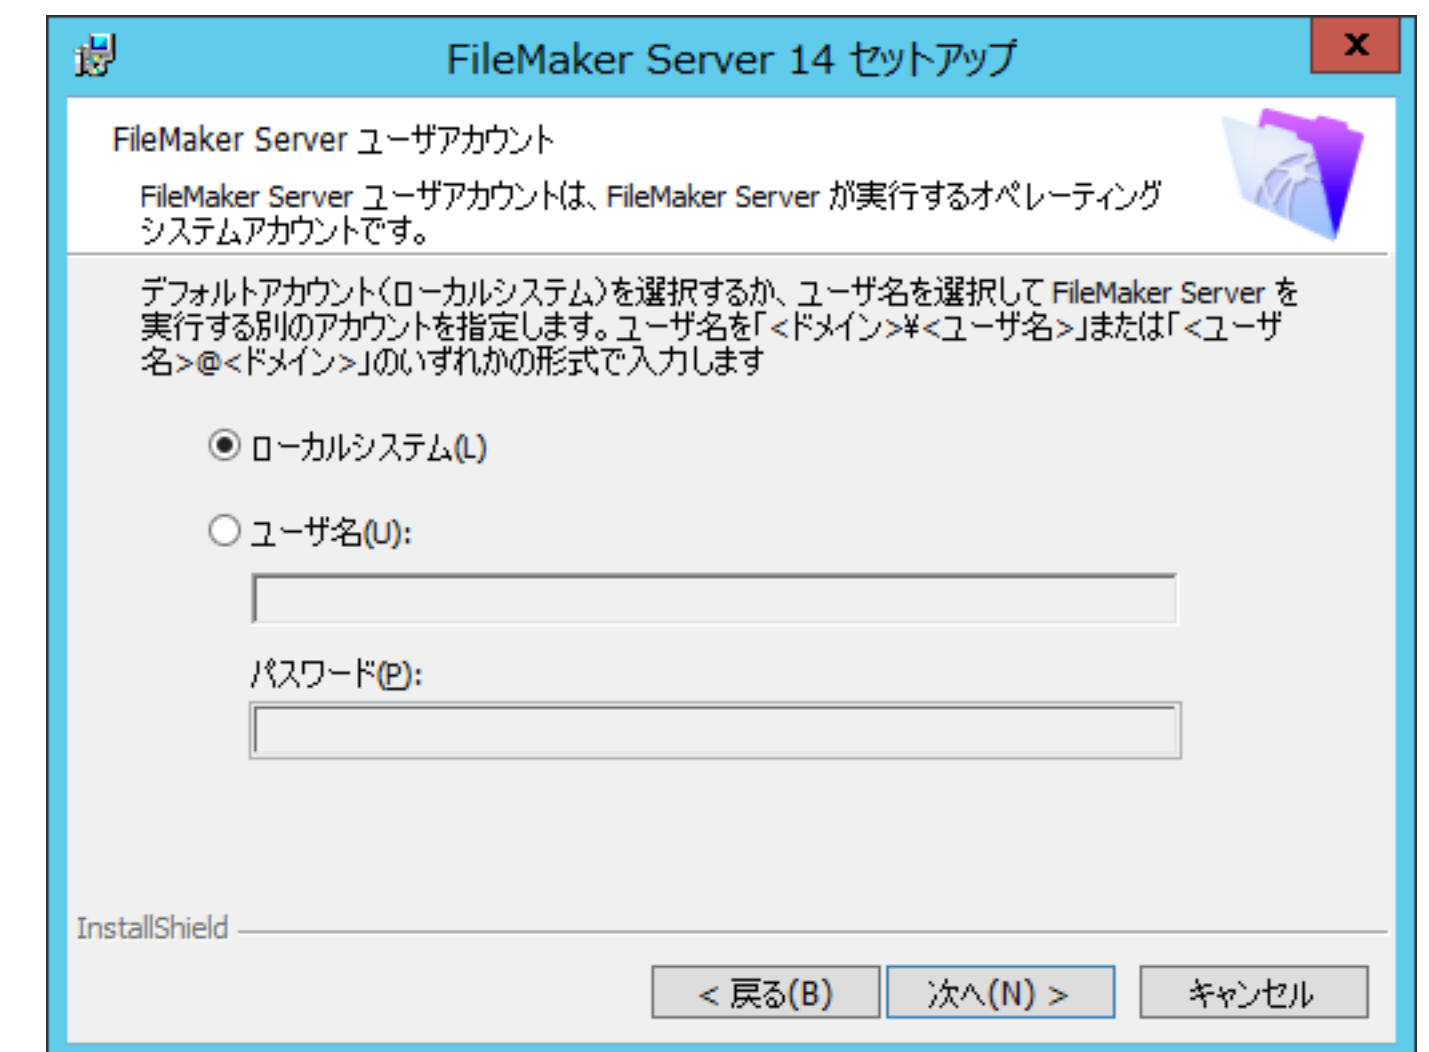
FileMaker Server 14 セットアップ

X

FileMaker Server ユーザアカウント

FileMaker Server ユーザアカウントは、FileMaker Server が実行するオペレーティングシステムアカウントです。

デフォルトアカウント(ローカルシステム)を選択するか、ユーザ名を選択して FileMaker Server を実行する別のアカウントを指定します。ユーザ名を「<ドメイン>¥<ユーザ名>」または「<ユーザ名>@<ドメイン>」のいずれかの形式で入力します

ローカルシステム(L)

ユーザ名(U):

パスワード(P):

InstallShield

< 戻る(B)

次へ(N) >

キャンセル